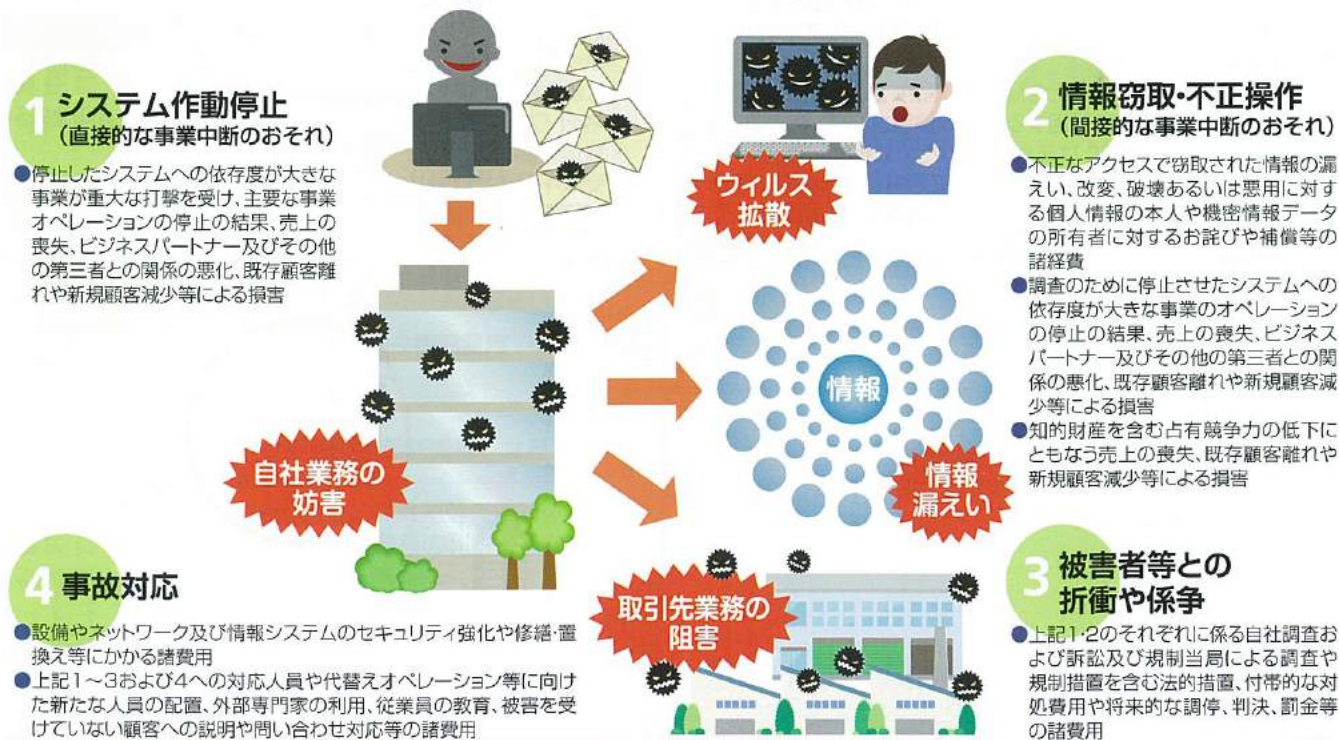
1 システム作動停止
(直接的な事業中断のおそれ)

●停止したシステムへの依存度が大きな事業が重大な打撃を受け、主要な事業オペレーションの停止の結果、売上の喪失、ビジネスパートナー及びその他の第三者との関係の悪化、既存顧客離れや新規顧客減少等による損害

ウィルス拡散

2 情報窃取・不正操作
(間接的な事業中断のおそれ)

●不正なアクセスで窃取された情報の漏えい、改変、破壊あるいは悪用に対する個人情報の本人や機密情報データの所有者に対するお詫びや補償等の諸経費
●調査のために停止させたシステムへの依存度が大きな事業のオペレーションの停止の結果、売上の喪失、ビジネスパートナー及びその他の第三者との関係の悪化、既存顧客離れや新規顧客減少等による損害
●知的財産を含む占有競争力の低下にともなう売上の喪失、既存顧客離れや新規顧客減少等による損害

情報

情報漏えい

自社業務の妨害

取引先業務の阻害

4 事故対応

●設備やネットワーク及び情報システムのセキュリティ強化や修繕・置換え等にかかる諸費用
●上記1〜3および4への対応人員や代替えオペレーション等に向けた新たな人員の配置、外部専門家の利用、従業員の教育、被害を受けていない顧客への説明や問い合わせ対応等の諸費用

3 被害者等との折衝や係争

●上記1・2のそれぞれに係る自社調査および訴訟及び規制当局による調査や規制措置を含む法的措置、付帯的な対処費用や将来的な調停、判決、罰金等の諸費用